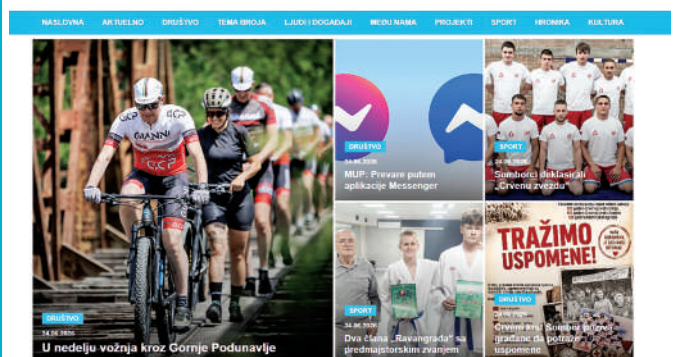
NASLOVNA AKTUELNO DRUŠTVO TEMA BROJA LJUDI I DOGAĐAJI MEĐU NAMA PROJEKTI SPORT HRONIKA KULTURA

GIANNI

DRUŠTVO
24.06.2025
U nedelju vožnja kroz Gornje Podunavlje

DRUŠTVO
24.06.2025
MUP: Prevare putem aplikacije Messenger

SPORT
24.06.2025
Somborci deklasirali „Crvenu zvezdu"

SPORT
24.06.2025
Dva člana „Ravangrada" sa predmajstorskim zvanjem

TRAŽIMO USPOMENE!

DRUŠTVO
Crveni krst Sombor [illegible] građane da potraže uspomene